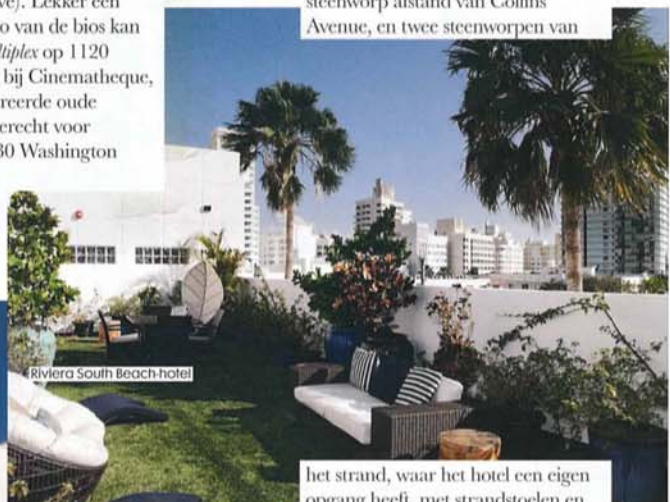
ve). Lekker een
o van de bios kan
ltiplex op 1120
bij Cinematheque,
reerde oude
erecht voor
30 Washington

steenworp afstand van Collins Avenue, en twee steenworpen van

Riviera South Beach-hotel

het strand, waar het hotel een eigen
opgang heeft, met strandstoelen en